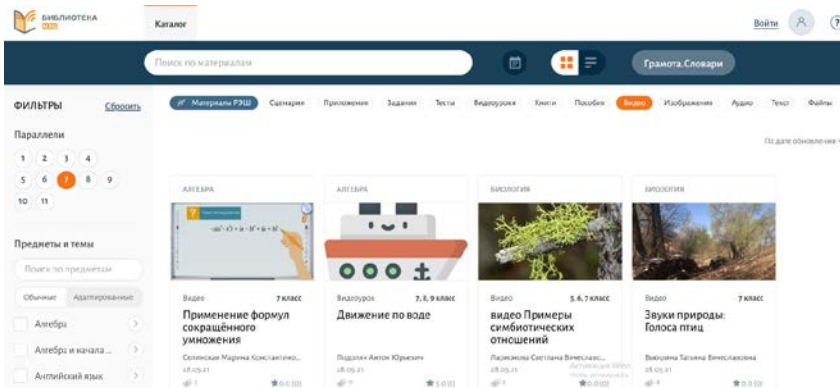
БИБЛИОТЕКА РЭШ

Каталог

Войти

?

Поиск по материалам

Грамота.Словари

ФИЛЬТРЫ Сбросить

Параллели

1 2 3 4
5 6 7 8 9
10 11

Предметы и темы

Поиск по предметам

Обычные Адаптированные

Алгебра

Алгебра и начала ...

Английский язык

Материалы РЭШ Сценарии Приложения Задания Тесты Видеоуроки Книги Пособия Видео Изображения Аудио Текст Файлы

По дате обновления

АЛГЕБРА

Видео 7 класс

Применение формул сокращённого умножения

Селинская Марина Константино...

28.05.21

★0.0 (0)

АЛГЕБРА

Видеоурок 7, 8, 9 класс

Движение по воде

Подолян Антон Юрьевич

28.05.21

★5.0 (1)

БИОЛОГИЯ

Видео 5, 6, 7 класс

видео Примеры симбиотических отношений

Ларионова Светлана Вячеславо...

28.05.21

★0.0 (0)

БИОЛОГИЯ

Видео 7 класс

Звуки природы: Голоса птиц

Вяхирева Татьяна Вячеславовна

28.05.21

★0.0 (0)

Активация Windows